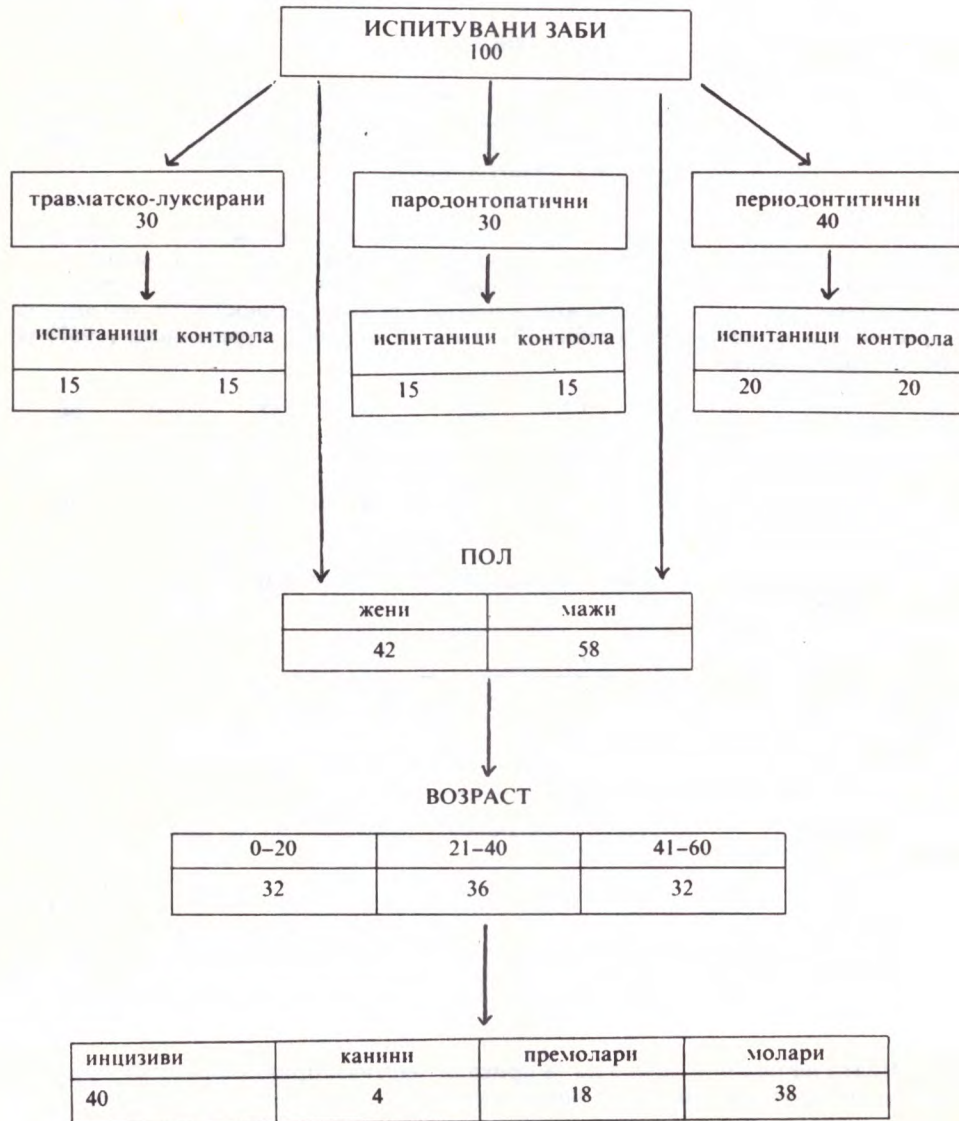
ИСПИТУВАНИ ЗАБИ
100

травматско-луксирани
30

| испитаници | контрола |
|---|---|
| 15 | 15 |

пародонтопатични
30

| испитаници | контрола |
|---|---|
| 15 | 15 |

периодонтитични
40

| испитаници | контрола |
|---|---|
| 20 | 20 |

ПОЛ

| жени | мажи |
|---|---|
| 42 | 58 |

ВОЗРАСТ

| 0–20 | 21–40 | 41–60 |
|---|---|---|
| 32 | 36 | 32 |

| инцизиви | канини | премолари | молари |
|---|---|---|---|
| 40 | 4 | 18 | 38 |